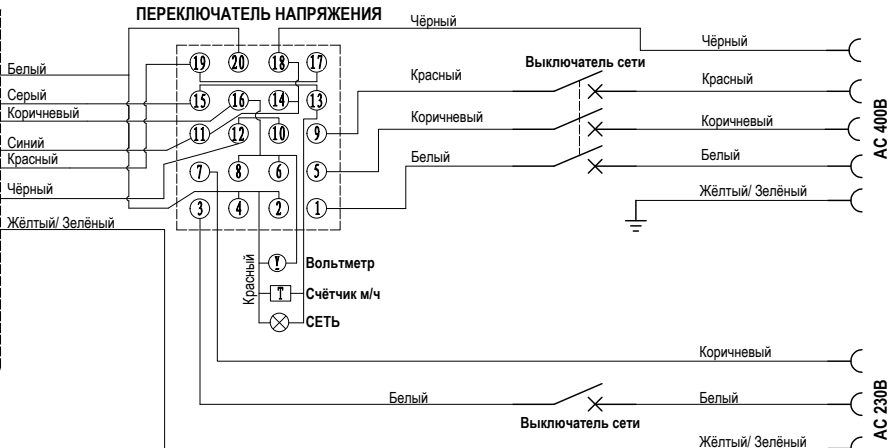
ПЕРЕКЛЮЧАТЕЛЬ НАПРЯЖЕНИЯ

Чёрный

Чёрный

Белый
Серый
Коричневый
Синий
Красный
Чёрный
Жёлтый/ Зелёный

19 20 18 17
15 16 14 13
11 12 10 9
7 8 6 5
3 4 2 1

Выключатель сети

Красный
Красный
Коричневый
Коричневый
Белый
Белый
Жёлтый/ Зелёный

AC 400В

Красный

V Вольтметр
T Счётчик м/ч
СЕТЬ

Коричневый

Белый
Белый
Выключатель сети
Жёлтый/ Зелёный

AC 230В